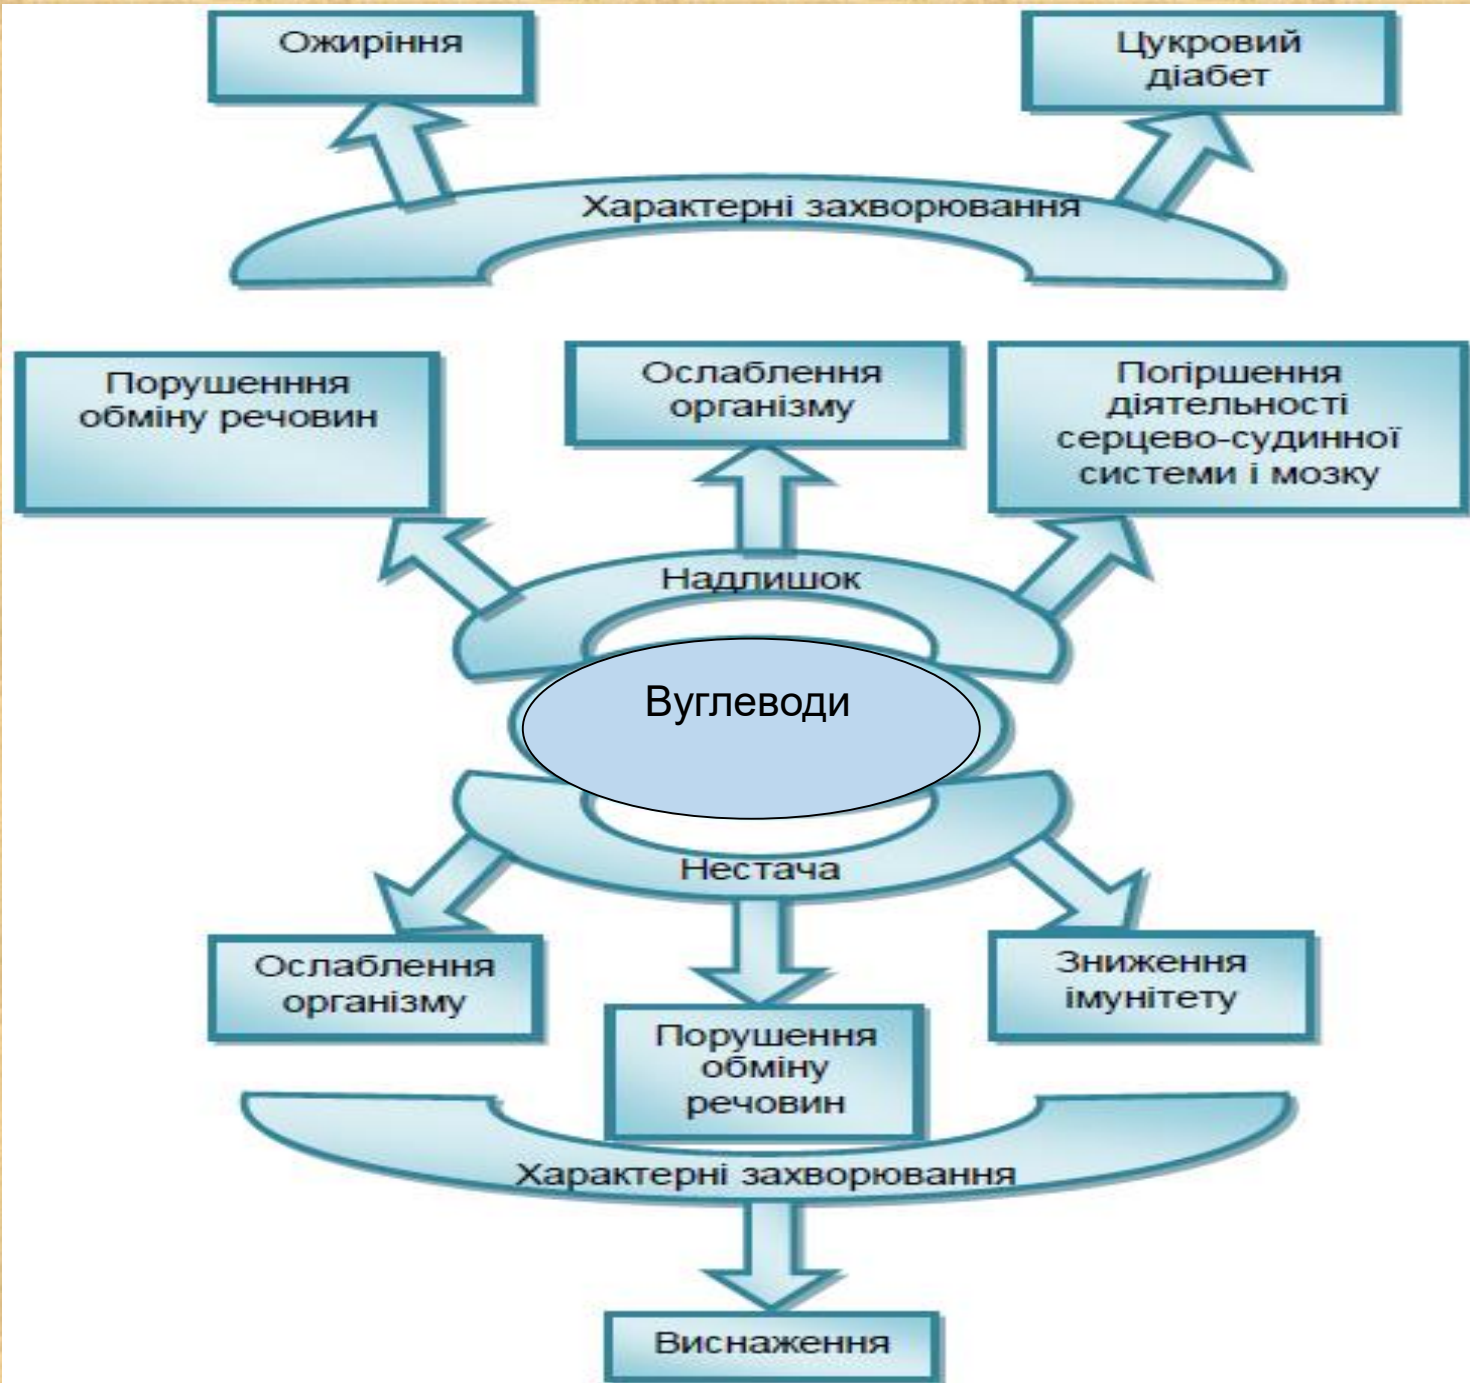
Ожиріння

Цукровий діабет

Характерні захворювання

Порушенння обміну речовин

Ослаблення організму

Погіршення діяльності серцево-судинної системи і мозку

Надлишок

Вуглеводи

Нестача

Ослаблення організму

Порушення обміну речовин

Зниження імунітету

Характерні захворювання

Виснаження